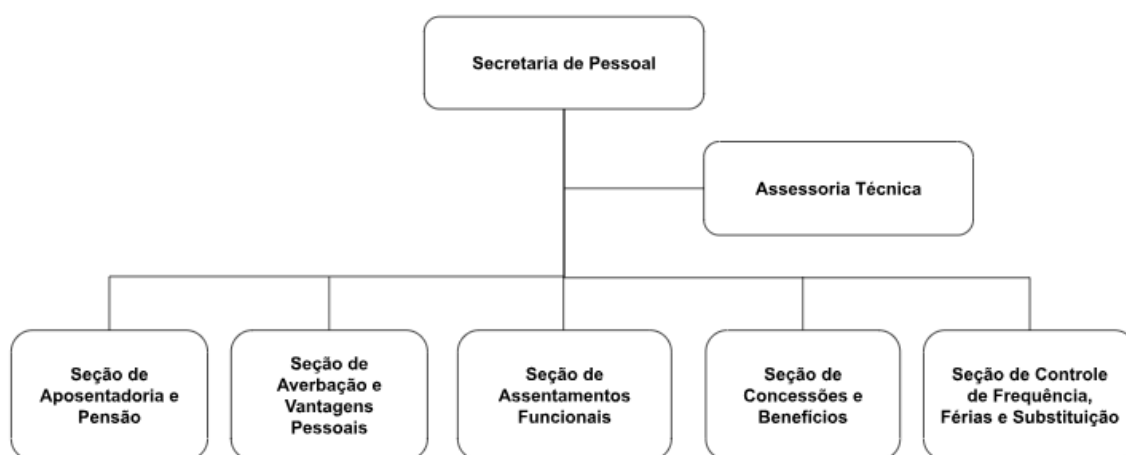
Secretaria de Pessoal

Assessoria Técnica

Seção de Aposentadoria e Pensão

Seção de Averbação e Vantagens Pessoais

Seção de Assentamentos Funcionais

Seção de Concessões e Benefícios

Seção de Controle de Frequência, Férias e Substituição